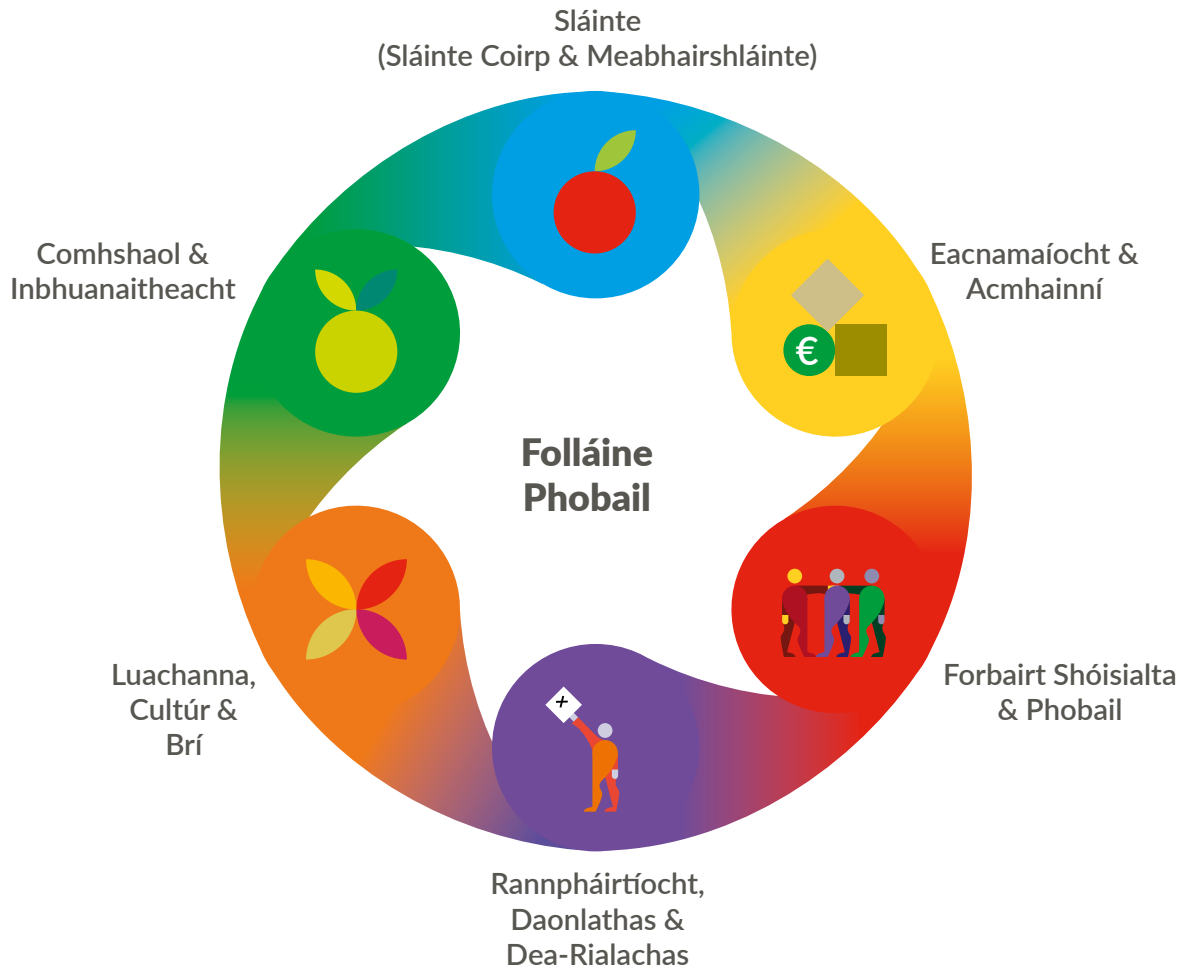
Sláinte
(Sláinte Coirp & Meabhairshláinte)

Eacnamaíocht & Acmhainní

€

Forbairt Shóisialta & Phobail

Rannpháirtíocht, Daonlathas & Dea-Rialachas

+

Luachanna, Cultúr & Brí

Comhshaol & Inbhuanaitheacht

Folláine Phobail